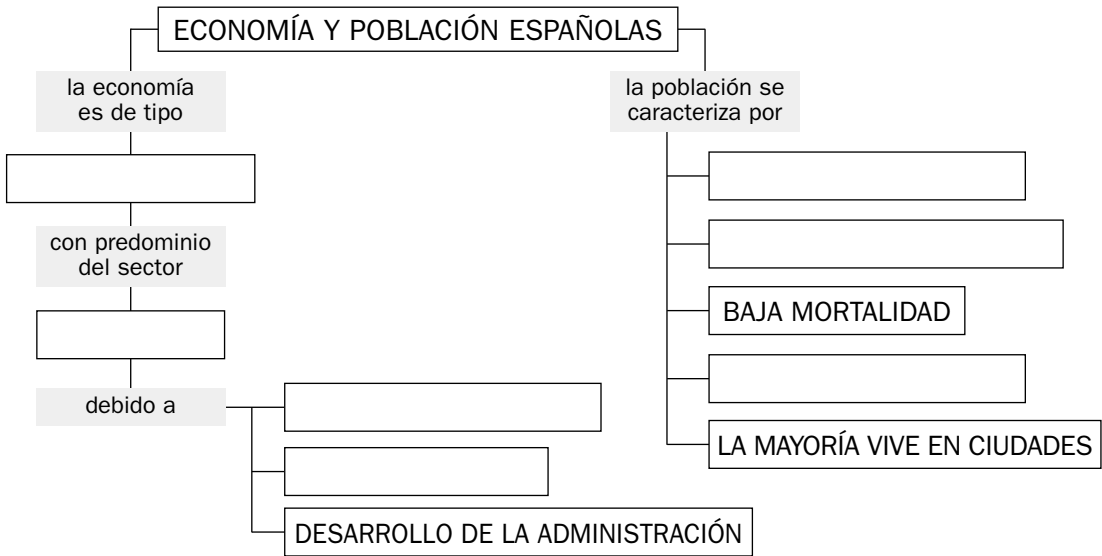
ECONOMÍA Y POBLACIÓN ESPAÑOLAS

la economía es de tipo

con predominio del sector

debido a

DESARROLLO DE LA ADMINISTRACIÓN

la población se caracteriza por

BAJA MORTALIDAD

LA MAYORÍA VIVE EN CIUDADES